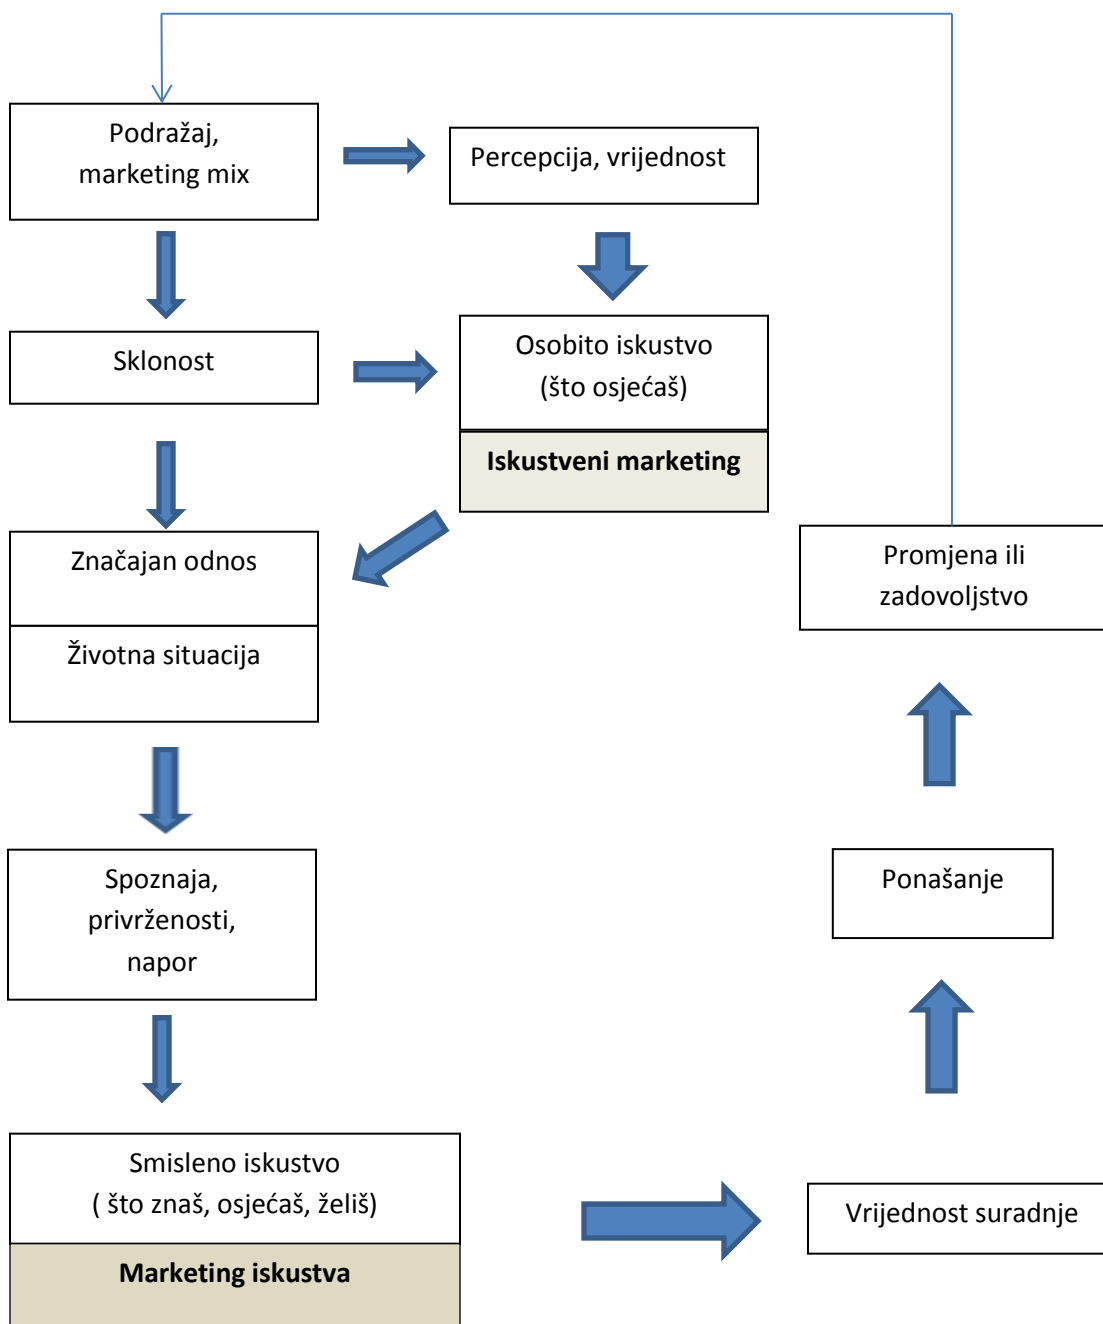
Podražaj, marketing mix

Percepcija, vrijednost

Sklonost

Osobito iskustvo (što osjećaš)

Iskustveni marketing

Značajan odnos

Životna situacija

Promjena ili zadovoljstvo

Spoznaja, privrženosti, napor

Ponašanje

Smisleno iskustvo ( što znaš, osjećaš, želiš)

Marketing iskustva

Vrijednost suradnje